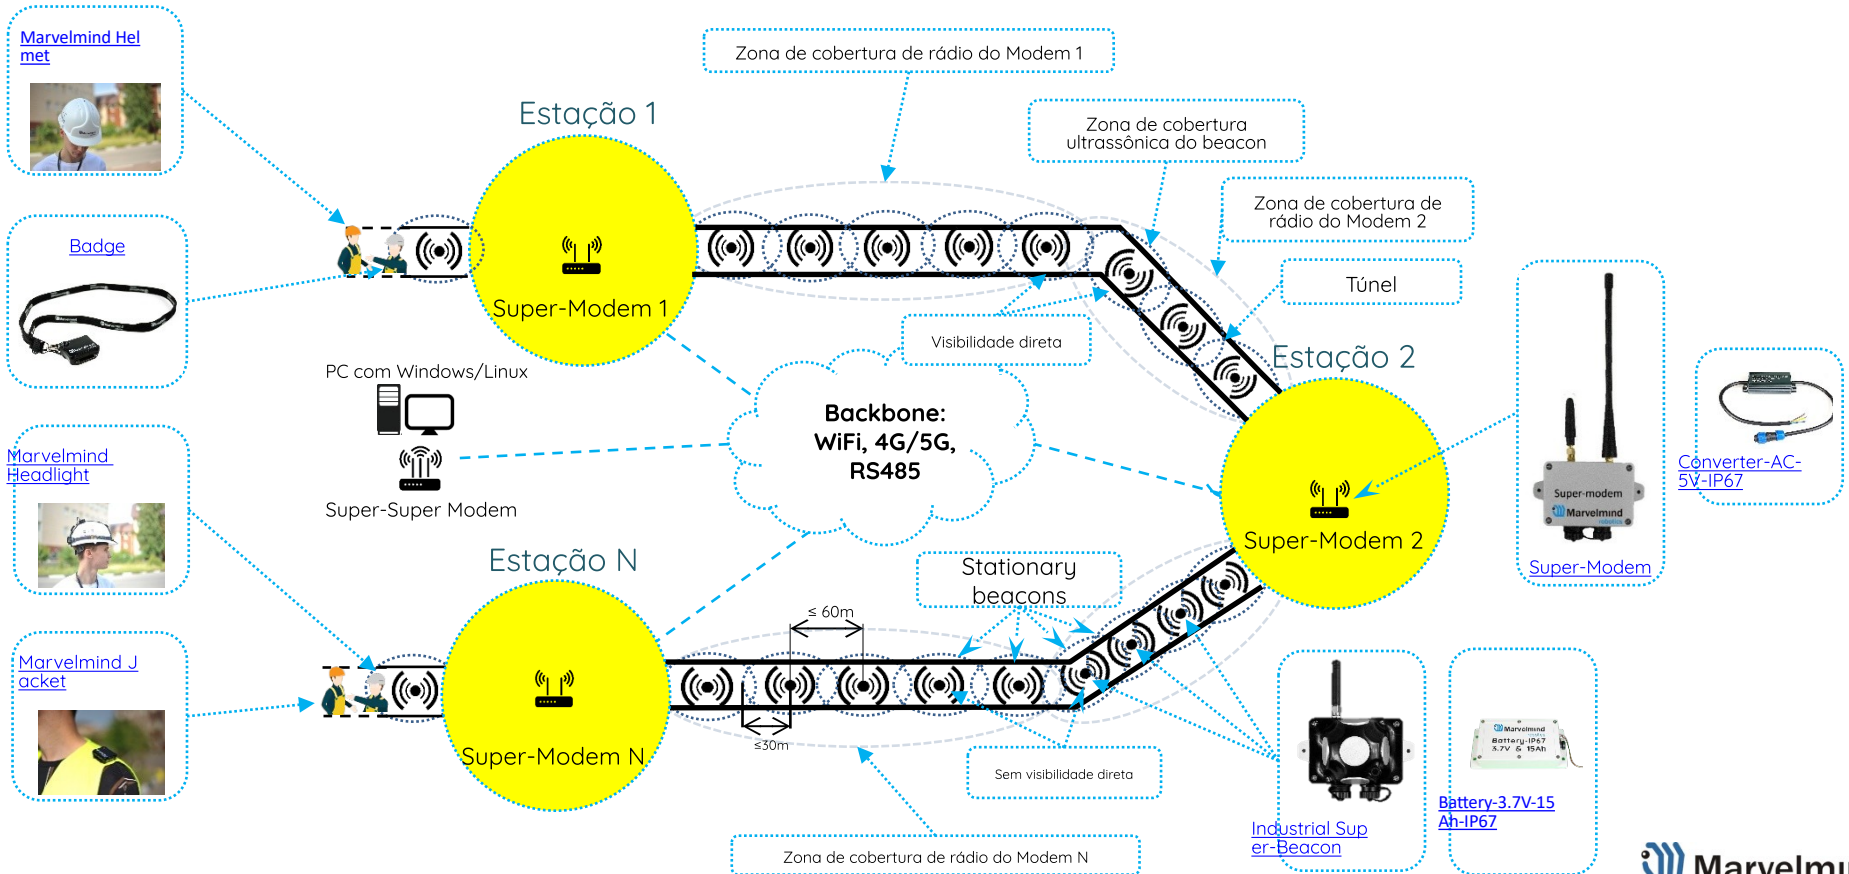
Marvelmind Helmet

Badge

Marvelmind Headlight

Marvelmind Jacket

Zona de cobertura de rádio do Modem 1

Estação 1

Super-Modem 1

Zona de cobertura ultrassônica do beacon

Zona de cobertura de rádio do Modem 2

Túnel

Visibilidade direta

Estação 2

Super-Modem 2

PC com Windows/Linux

Super-Super Modem

Backbone: WiFi, 4G/5G, RS485

Super-modem
Marvelmind

Super-Modem

Converter-AC-5V-IP67

Estação N

Super-Modem N

Stationary beacons

≤ 60m

≤30m

Sem visibilidade direta

Zona de cobertura de rádio do Modem N

Industrial Super-Beacon

Marvelmind
Battery-IP67
3.7V & 15Ah

Battery-3.7V-15Ah-IP67

Marvelmi